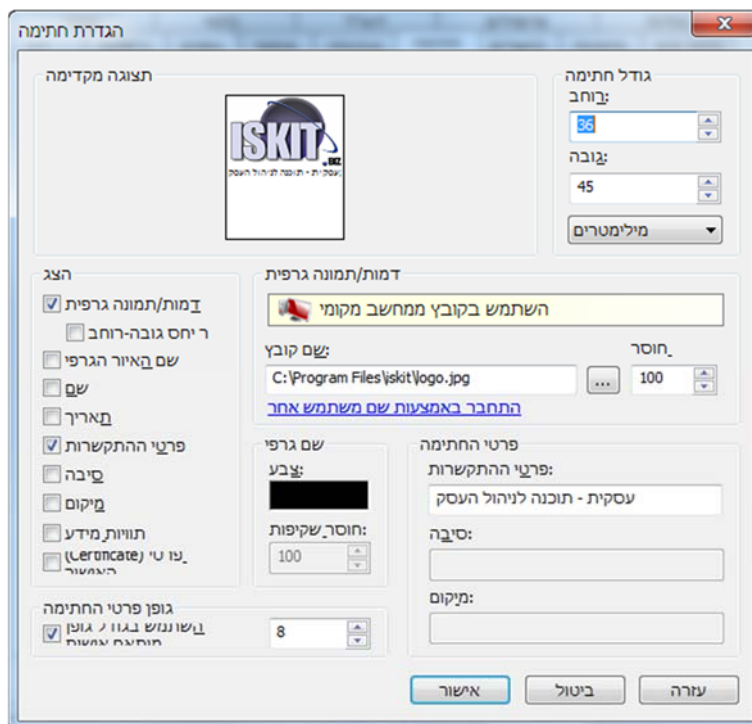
הגדרת חתימה

גודל חתימה
רוחב:
36
גובה:
45
מילימטרים

תצוגה מקדימה
ISKIT
.BIZ
עסקית - תוכנה לניהול העסק

הצג
דמות/תמונה גרפית
ר יחס גובה-רוחב
שם האיור הגרפי
שם
תאריך
פרטי ההתקשרות
סיבה
מיקום
תוויות מידע
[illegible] (Certificate) האישור

דמות/תמונה גרפית
השתמש בקובץ ממחשב מקומי
שם קובץ:
C:\Program Files\iskit\logo.jpg
...
חוסר
100
התחבר באמצעות שם משתמש אחר

שם גרפי
צבע:
חוסר שקיפות:
100

פרטי החתימה
פרטי ההתקשרות:
עסקית - תוכנה לניהול העסק
סיבה:
מיקום:

גופן פרטי החתימה
השתמש בגודל גופן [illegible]
8

אישור
ביטול
עזרה